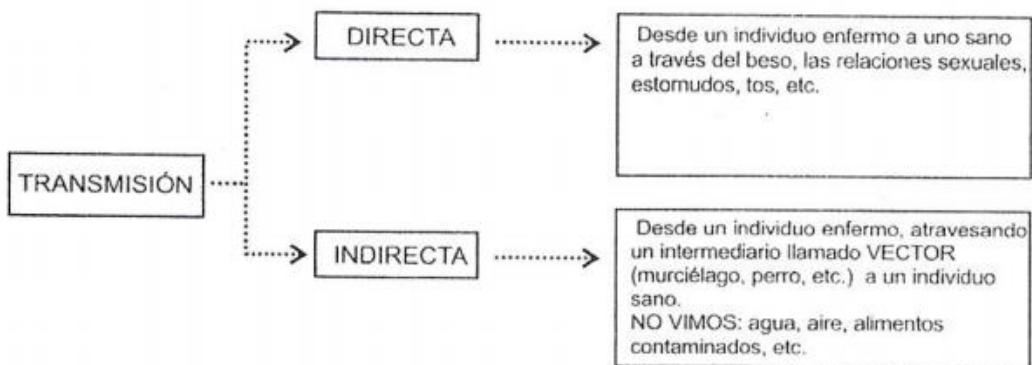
TRANSMISIÓN

DIRECTA

Desde un individuo enfermo a uno sano a través del beso, las relaciones sexuales, estomudos, tos, etc.

INDIRECTA

Desde un individuo enfermo, atravesando un intermediario llamado VECTOR (murciélago, perro, etc.) a un individuo sano.
NO VIMOS: agua, aire, alimentos contaminados, etc.